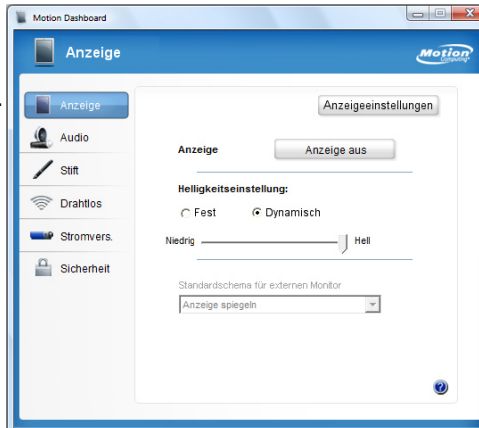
Motion Dashboard

Anzeige

Motion Computing

Anzeige
Audio
Stift
Drahtlos
Stromvers.
Sicherheit

Anzeigeeinstellungen

Anzeige
Anzeige aus

Helligkeitseinstellung:
Fest
Dynamisch

Niedrig
Hell

Standardschema für externen Monitor
Anzeige spiegeln

?